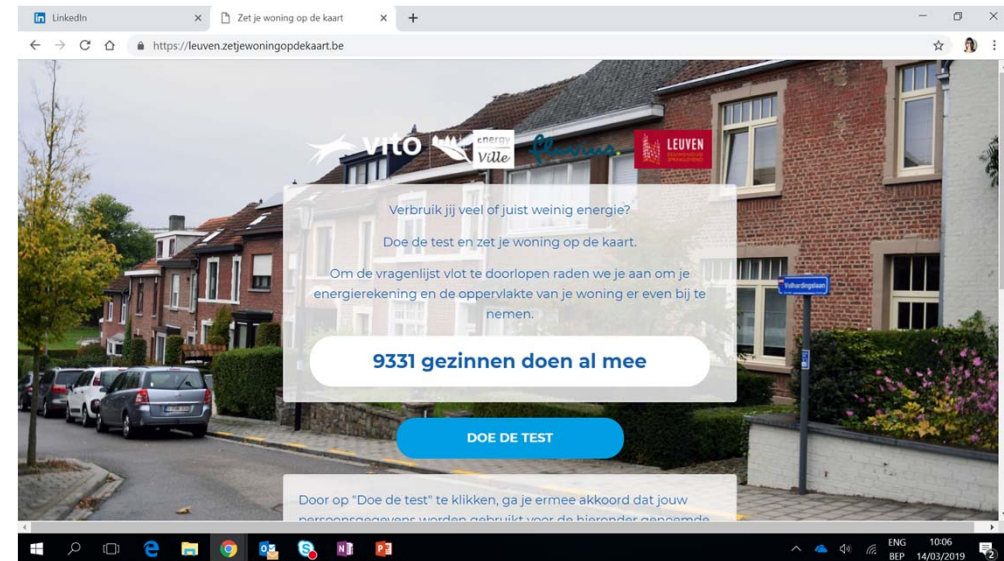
LinkedIn
Zet je woning op de kaart
https://leuven.zetjewoningopdekaart.be

vito energy Ville fluvius. LEUVEN

Verbruik jij veel of juist weinig energie?

Doe de test en zet je woning op de kaart.

Om de vragenlijst vlot te doorlopen raden we je aan om je energierekening en de oppervlakte van je woning er even bij te nemen.

9331 gezinnen doen al mee

Volhardingslaan

DOE DE TEST

Door op "Doe de test" te klikken, ga je ermee akkoord dat jouw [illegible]

ENG BEP 10:06 14/03/2019